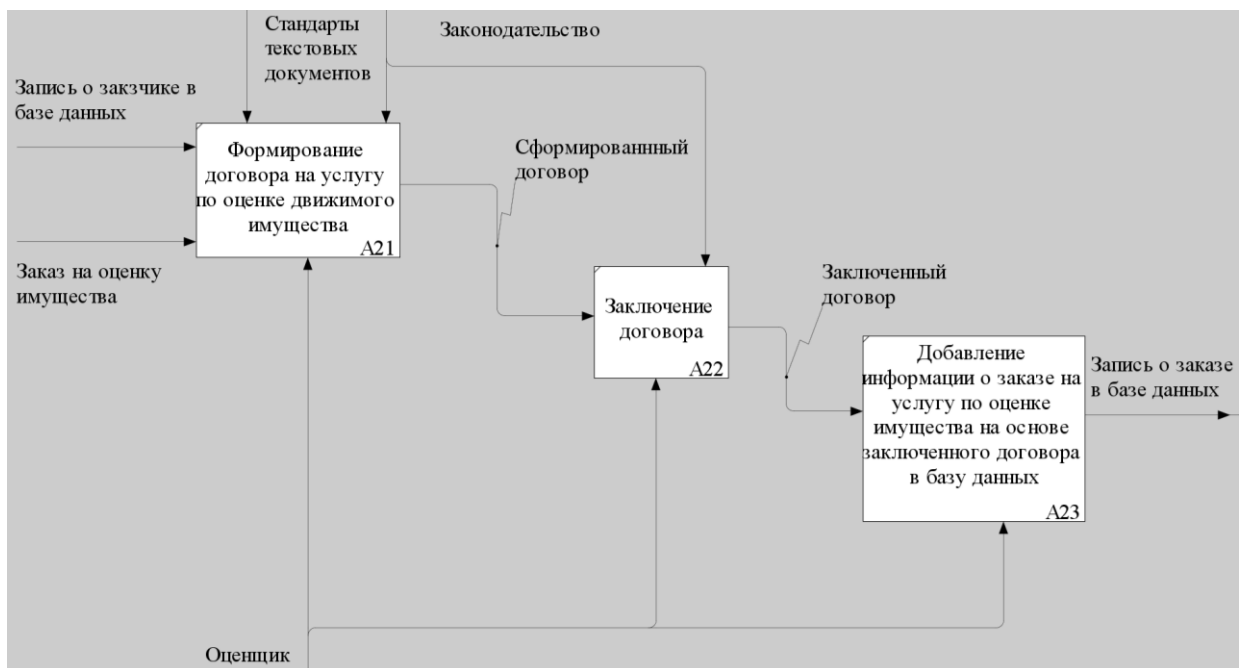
Стандарты текстовых документов

Законодательство

Запись о закзчике в базе данных

Формирование договора на услугу по оценке движимого имущества
A21

Сформированнный договор

Заказ на оценку имущества

Заключенный договор

Заключение договора
A22

Добавление информации о заказе на услугу по оценке имущества на основе заключенного договора в базу данных
A23

Запись о заказе в базе данных

Оценщик